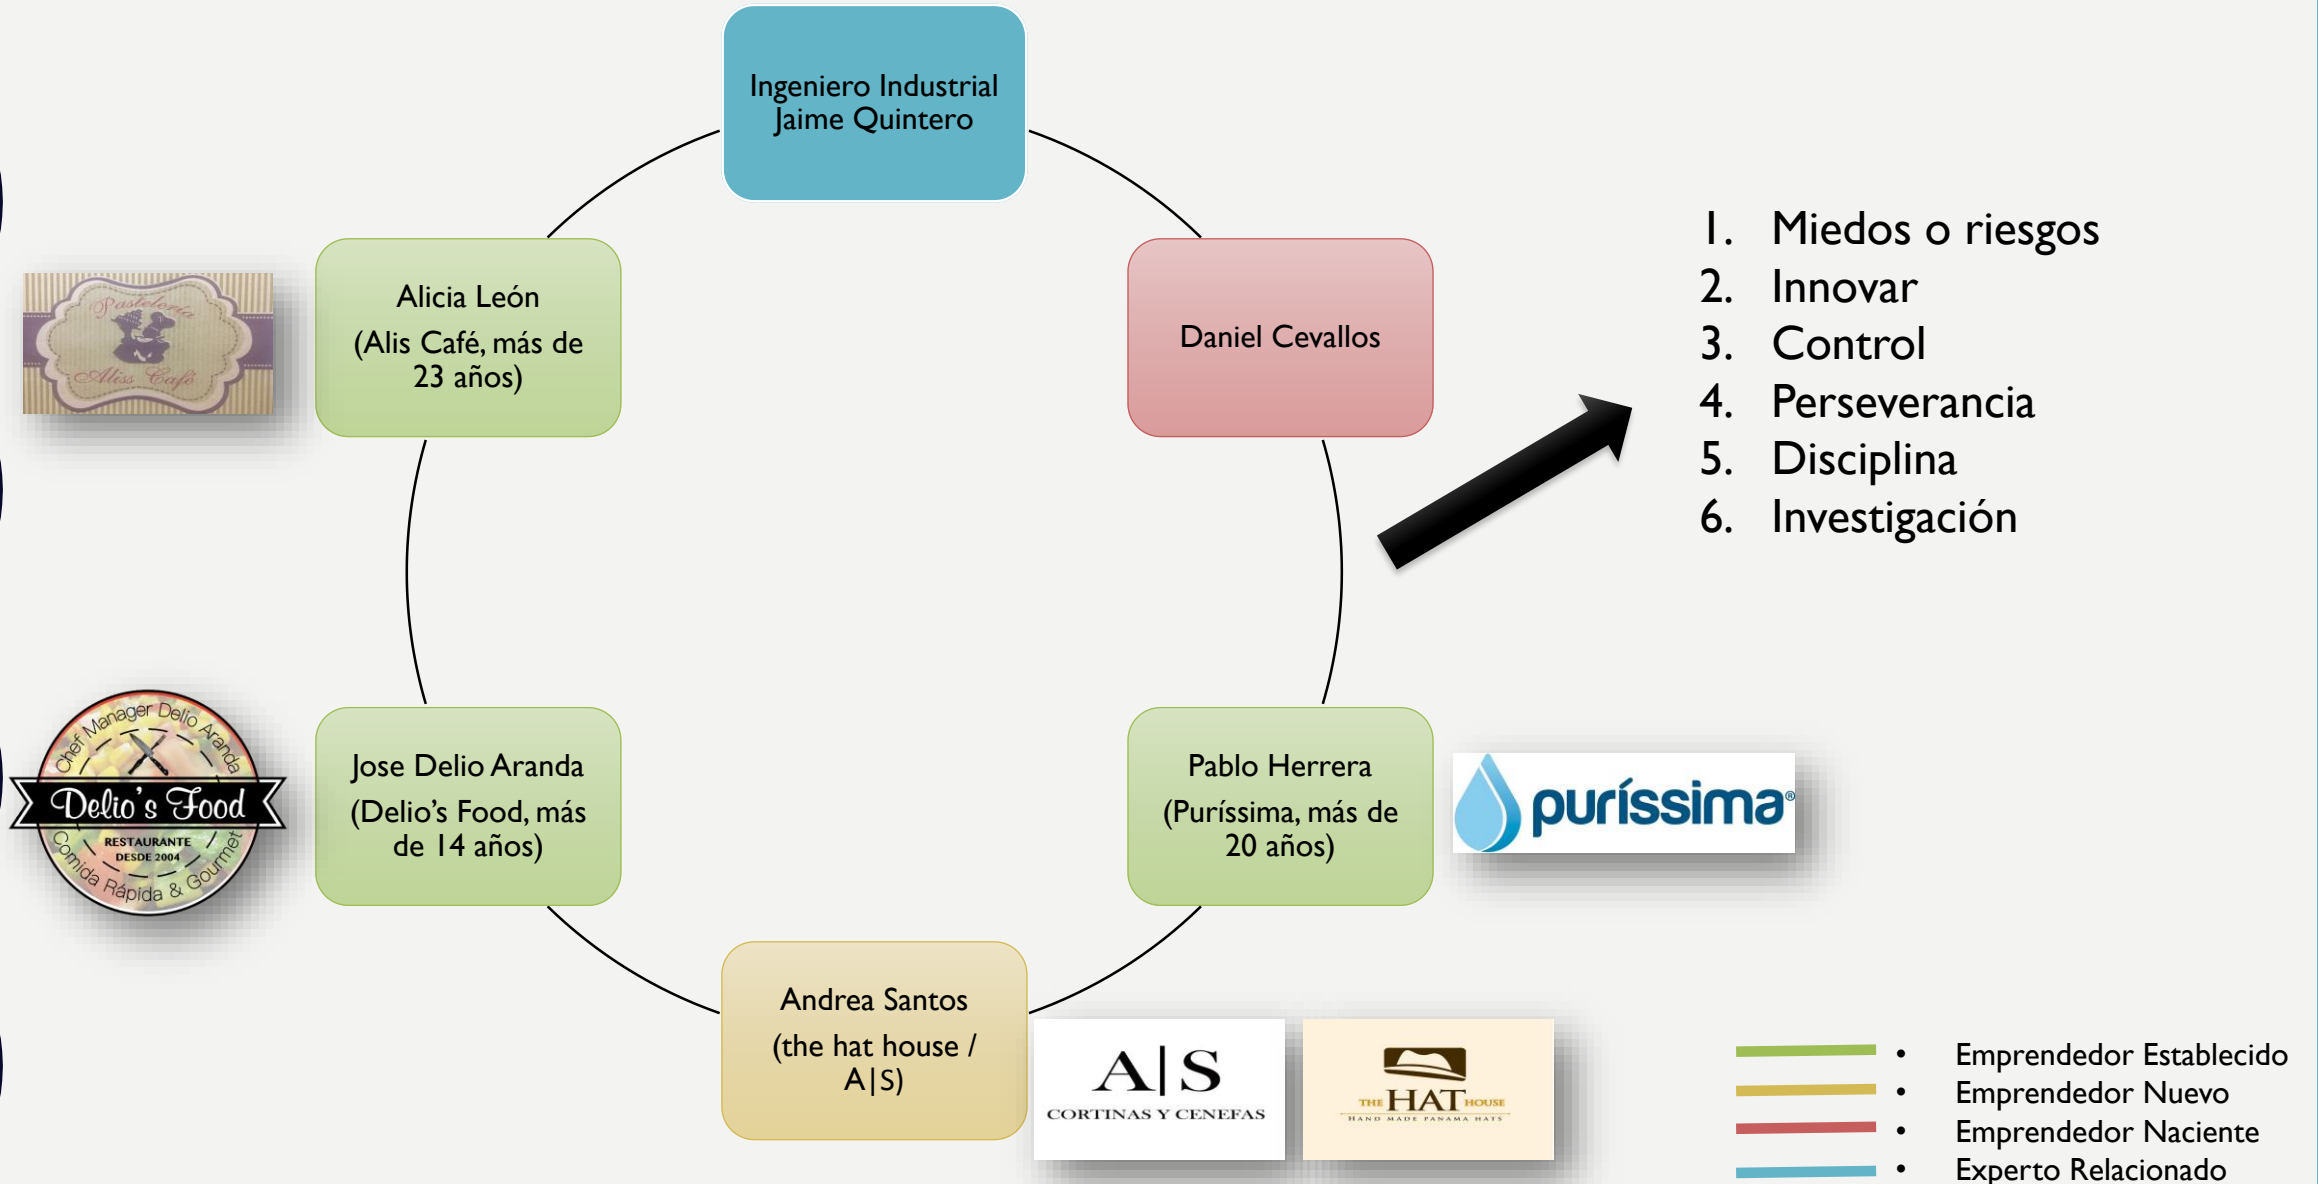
Ingeniero Industrial Jaime Quintero

Alicia León
(Alis Café, más de 23 años)

Pastelería Alis Café

Daniel Cevallos

1. Miedos o riesgos
2. Innovar
3. Control
4. Perseverancia
5. Disciplina
6. Investigación

Chef Manager Delio Aranda
Delio's Food
RESTAURANTE DESDE 2004
Comida Rápida & Gourmet

Jose Delio Aranda
(Delio's Food, más de 14 años)

Pablo Herrera
(Puríssima, más de 20 años)

purissima®

Andrea Santos
(the hat house / A|S)

A|S
CORTINAS Y CENEFAS

THE HAT HOUSE
HAND MADE PANAMA HATS

• Emprendedor Establecido
• Emprendedor Nuevo
• Emprendedor Naciente
• Experto Relacionado